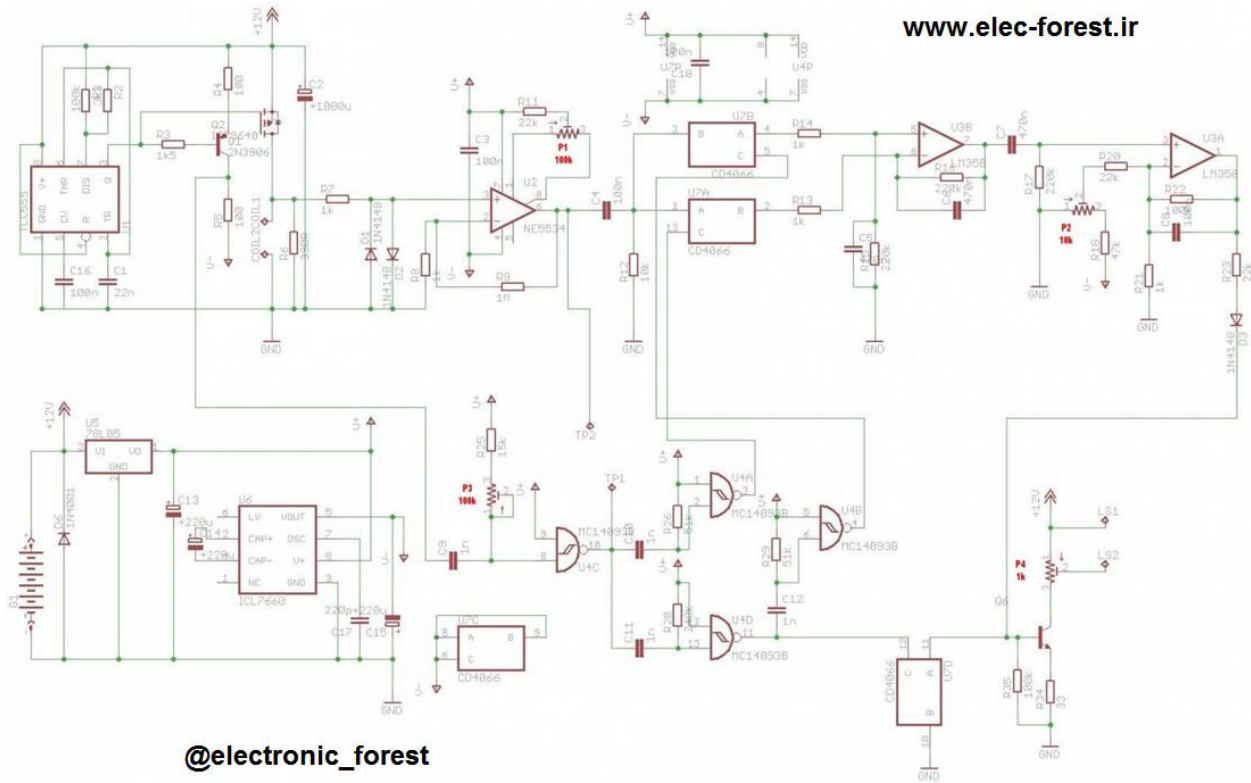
www.elec-forest.ir

+12V
R4 100
C2 +1000u
R2
100k
R3 1k5
Q2 2N3906
IRF9610
Q1
TLC555
U1
GND CV R TR
V+ THR DIS
C16 100n
C1 22n
R5 100
COIL200uH
L1
R6 390R
GND
R7 1k
D1 1N4148
D2 1N4148
R8
R11 22k
P1 100k
C3 100n
U2 NE5534
R9 1M
C4 100n
TP2
V+
V-
U7P
C18 100n
U4P
VDD VSS
U7B CD4066
B C
R14 1k
U7A CD4066
A B C
R13 1k
R12 10k
GND
U3B LM358
R15 220k
C6 470n
C5
R16 220k
GND
C7 470n
R17 220k
P2 10k
R18 47k
GND
R20 22k
R22 100k
C8
U3A LM358
R21 1k
GND
R23 22k
D3 1N4148
+12V
U5 78L05
VI VO GND
D6 1N4001
B1
C13 +220u
U6 ICL7660
LV VOUT CAP+ OSC CAP- V+ NC GND
C14 +220u
C17 220p
C15 +220u
GND
C9 1n
R25 10k
P3 100k
U4C MC14093B
TP1
C10 1n
R26 51k
U4A MC14093B
R29 51k
U4B MC14093B
C12 1n
R28 51k
C11 1n
U4D MC14093B
U7C CD4066
A B C
U7D CD4066
C A B
GND
+12V
LS1
LS2
P4 1k
Q6
R35 100k
R24 33
GND
@electronic_forest